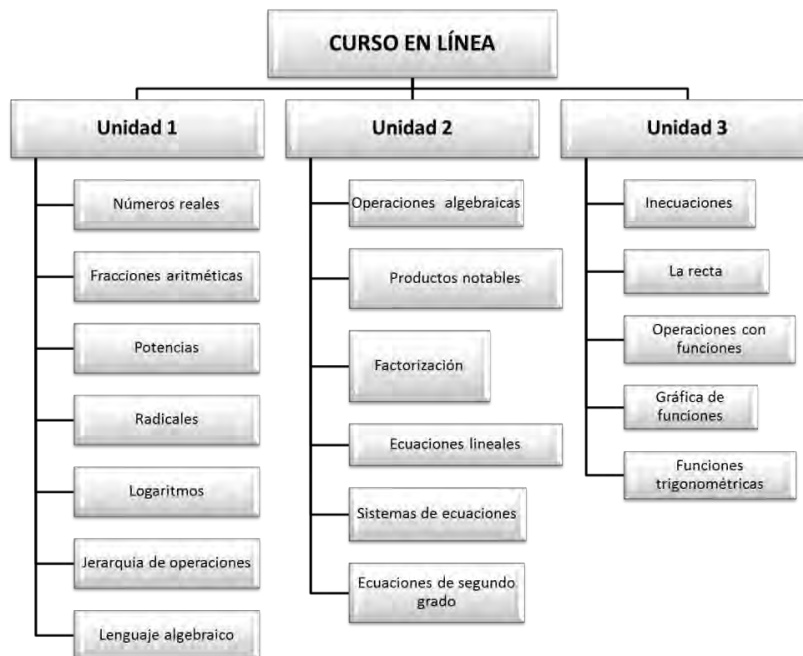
CURSO EN LÍNEA

Unidad 1

Números reales

Fracciones aritméticas

Potencias

Radicales

Logaritmos

Jerarquia de operaciones

Lenguaje algebraico

Unidad 2

Operaciones algebraicas

Productos notables

Factorización

Ecuaciones lineales

Sistemas de ecuaciones

Ecuaciones de segundo grado

Unidad 3

Inecuaciones

La recta

Operaciones con funciones

Gráfica de funciones

Funciones trigonométricas